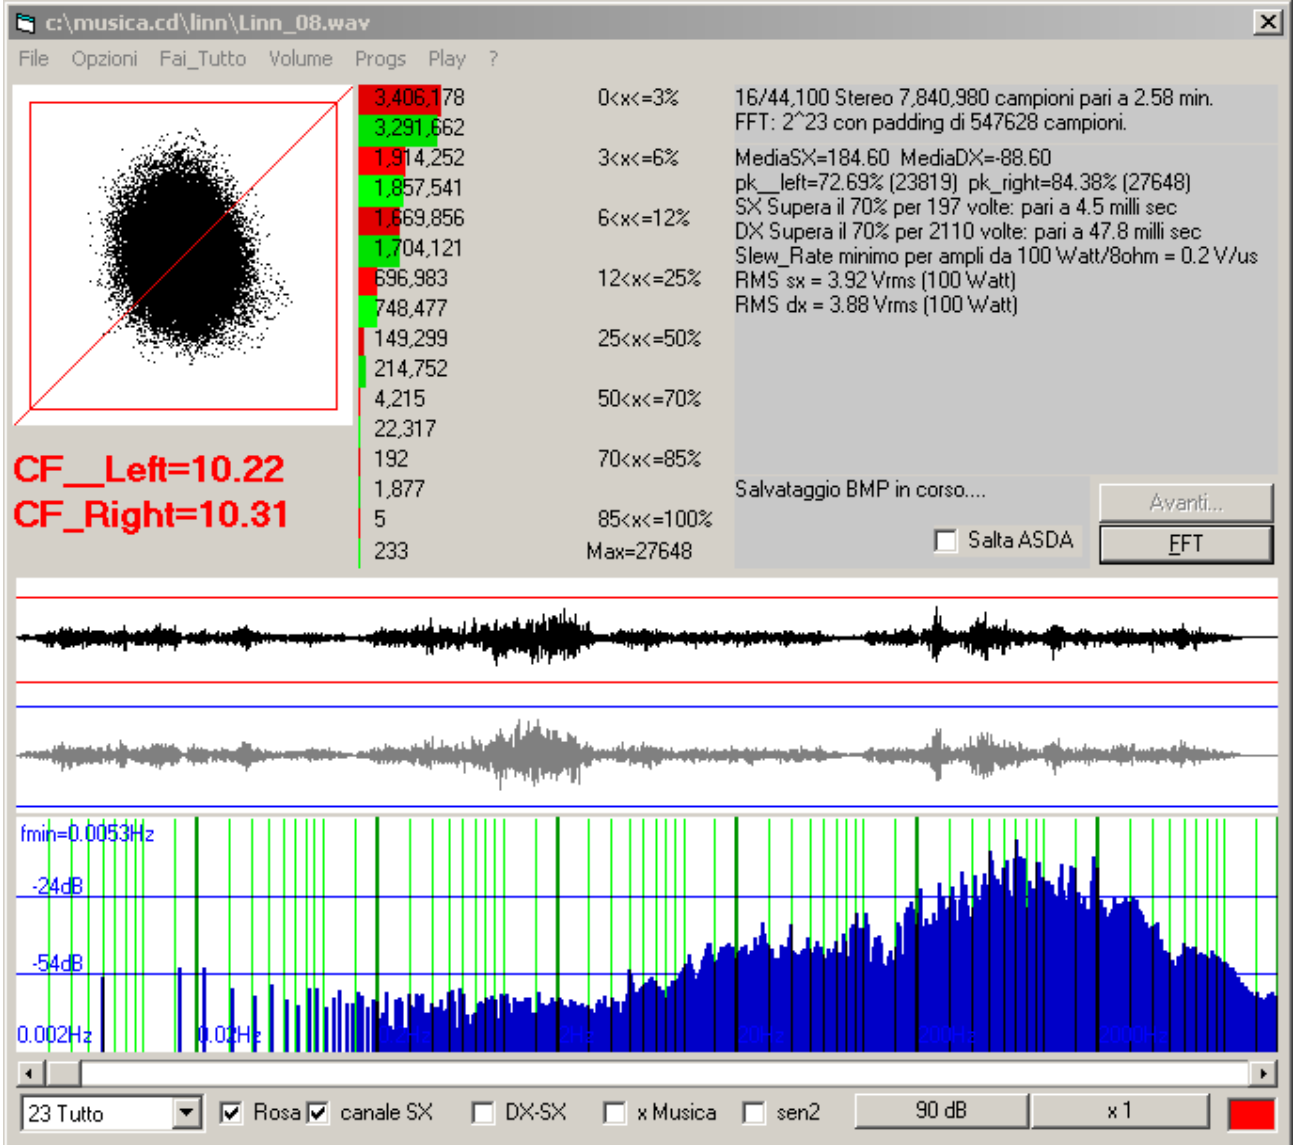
c:\musica.cd\linn\Linn_08.wav

File Opzioni Fai_Tutto Volume Progs Play ?

| | | |
|---|---|---|
| 3,406,178 | | 0<x<=3% |
| 3,291,662 | | |
| 1,914,252 | | 3<x<=6% |
| 1,857,541 | | |
| 1,669,856 | | 6<x<=12% |
| 1,704,121 | | |
| 696,983 | | 12<x<=25% |
| 748,477 | | |
| 149,299 | | 25<x<=50% |
| 214,752 | | |
| 4,215 | | 50<x<=70% |
| 22,317 | | |
| 192 | | 70<x<=85% |
| 1,877 | | |
| 5 | | 85<x<=100% |
| 233 | | Max=27648 |

16/44,100 Stereo 7,840,980 campioni pari a 2.58 min.
FFT: 2^23 con padding di 547628 campioni.

MediaSX=184.60 MediaDX=-88.60
pk__left=72.69% (23819) pk_right=84.38% (27648)
SX Supera il 70% per 197 volte: pari a 4.5 milli sec
DX Supera il 70% per 2110 volte: pari a 47.8 milli sec
Slew_Rate minimo per ampli da 100 Watt/8ohm = 0.2 V/us
RMS sx = 3.92 Vrms (100 Watt)
RMS dx = 3.88 Vrms (100 Watt)

CF__Left=10.22
CF_Right=10.31

Salvataggio BMP in corso....

Avanti...

Salta ASDA

FFT

fmin=0.0053Hz
-24dB
-54dB
0.002Hz
0.02Hz

23 Tutto

Rosa

canale SX

DX-SX

x Musica

sen2

90 dB

x 1